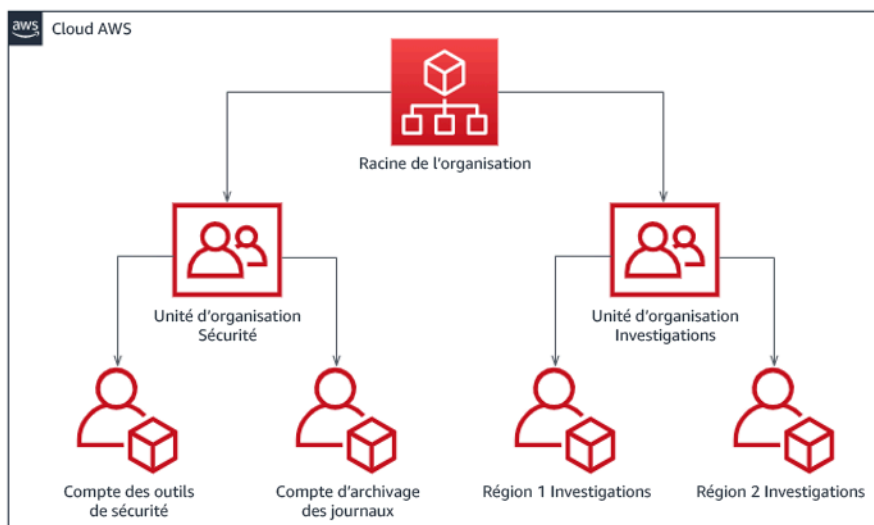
aws
Cloud AWS

Racine de l’organisation

Unité d’organisation
Sécurité

Unité d’organisation
Investigations

Compte des outils
de sécurité

Compte d’archivage
des journaux

Région 1 Investigations

Région 2 Investigations